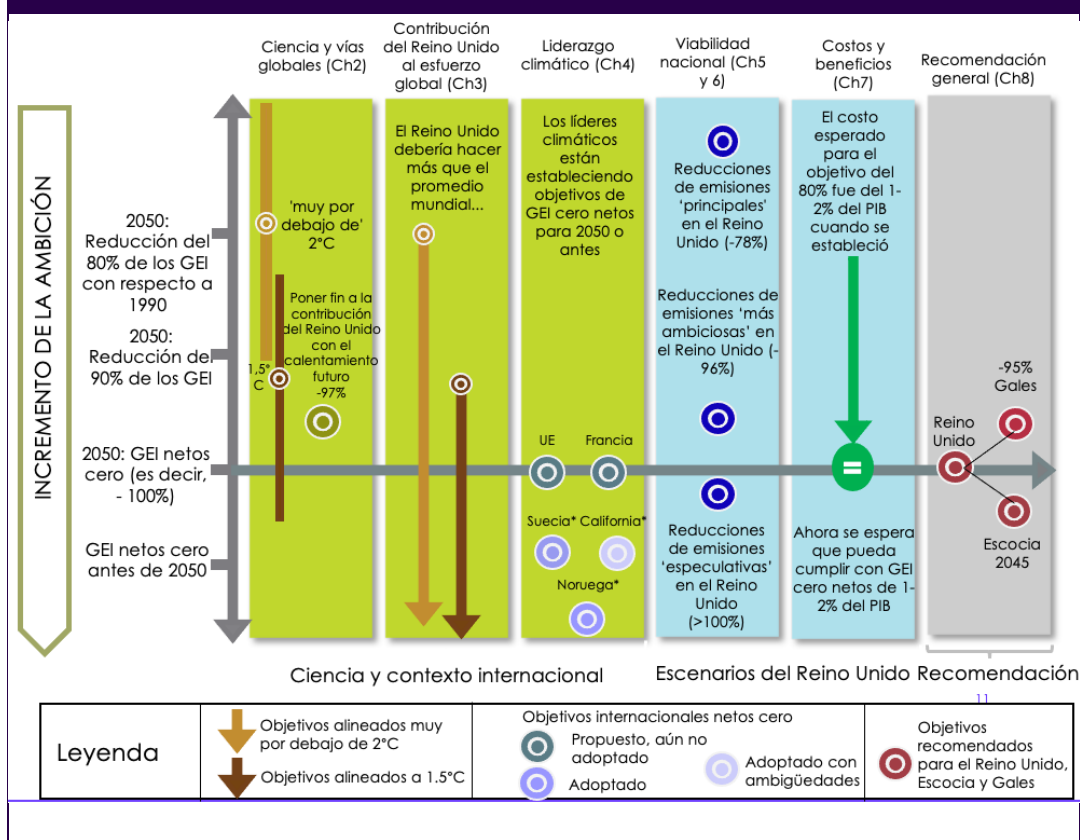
INCREMENTO DE LA AMBICIÓN

Ciencia y vías globales (Ch2)

Contribución del Reino Unido al esfuerzo global (Ch3)

Liderazgo climático (Ch4)

Viabilidad nacional (Ch5 y 6)

Costos y beneficios (Ch7)

Recomendación general (Ch8)

2050: Reducción del 80% de los GEI con respecto a 1990

2050: Reducción del 90% de los GEI

2050: GEI netos cero (es decir, - 100%)

GEI netos cero antes de 2050

'muy por debajo de' 2°C

Poner fin a la contribución del Reino Unido con el calentamiento futuro -97%

1,5° C

El Reino Unido debería hacer más que el promedio mundial...

Los líderes climáticos están estableciendo objetivos de GEI cero netos para 2050 o antes

UE

Francia

Suecia*

California*

Noruega*

Reducciones de emisiones 'principales' en el Reino Unido (-78%)

Reducciones de emisiones 'más ambiciosas' en el Reino Unido (-96%)

Reducciones de emisiones 'especulativas' en el Reino Unido (>100%)

El costo esperado para el objetivo del 80% fue del 1-2% del PIB cuando se estableció

=

Ahora se espera que pueda cumplir con GEI cero netos de 1-2% del PIB

Reino Unido

-95% Gales

Escocia 2045

Ciencia y contexto internacional

Escenarios del Reino Unido

Recomendación

11

Leyenda

Objetivos alineados muy por debajo de 2°C

Objetivos alineados a 1.5°C

Objetivos internacionales netos cero

Propuesto, aún no adoptado

Adoptado

Adoptado con ambigüedades

Objetivos recomendados para el Reino Unido, Escocia y Gales